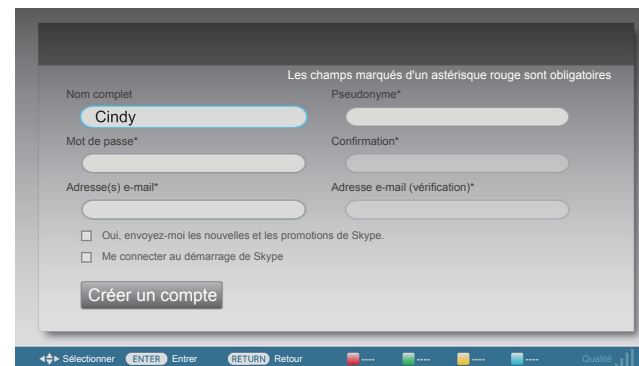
Les champs marqués d'un astérisque rouge sont obligatoires

Nom complet
Cindy

Pseudonyme*

Mot de passe*

Confirmation*

Adresse(s) e-mail*

Adresse e-mail (vérification)*

Oui, envoyez-moi les nouvelles et les promotions de Skype.

Me connecter au démarrage de Skype

Créer un compte

Sélectionner ENTER Entrer RETURN Retour ---- ---- ---- ---- Qualité